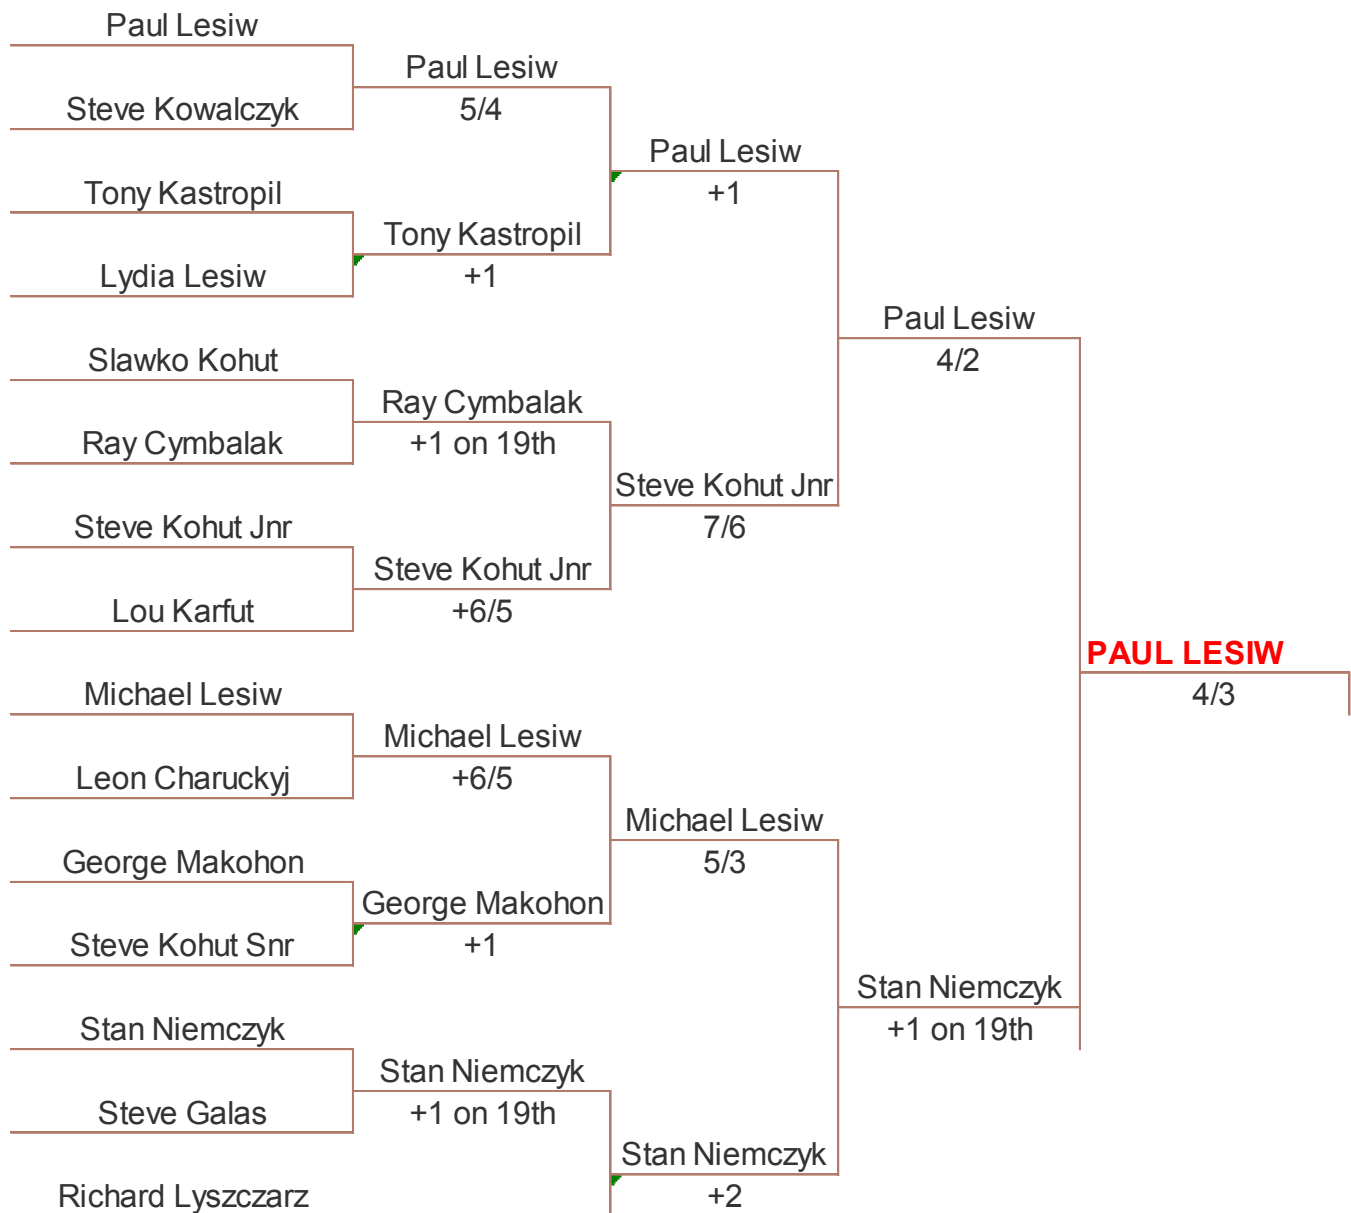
Paul Lesiw
Steve Kowalczyk
Paul Lesiw
5/4
Tony Kastropil
Lydia Lesiw
Tony Kastropil
+1
Paul Lesiw
+1
Slawko Kohut
Ray Cymbalak
Ray Cymbalak
+1 on 19th
Steve Kohut Jnr
Lou Karfut
Steve Kohut Jnr
+6/5
Steve Kohut Jnr
7/6
Paul Lesiw
4/2
Michael Lesiw
Leon Charuckyj
Michael Lesiw
+6/5
George Makohon
Steve Kohut Snr
George Makohon
+1
Michael Lesiw
5/3
Stan Niemczyk
Steve Galas
Stan Niemczyk
+1 on 19th
Richard Lyszczarz
Stan Niemczyk
+2
Stan Niemczyk
+1 on 19th
PAUL LESIW
4/3